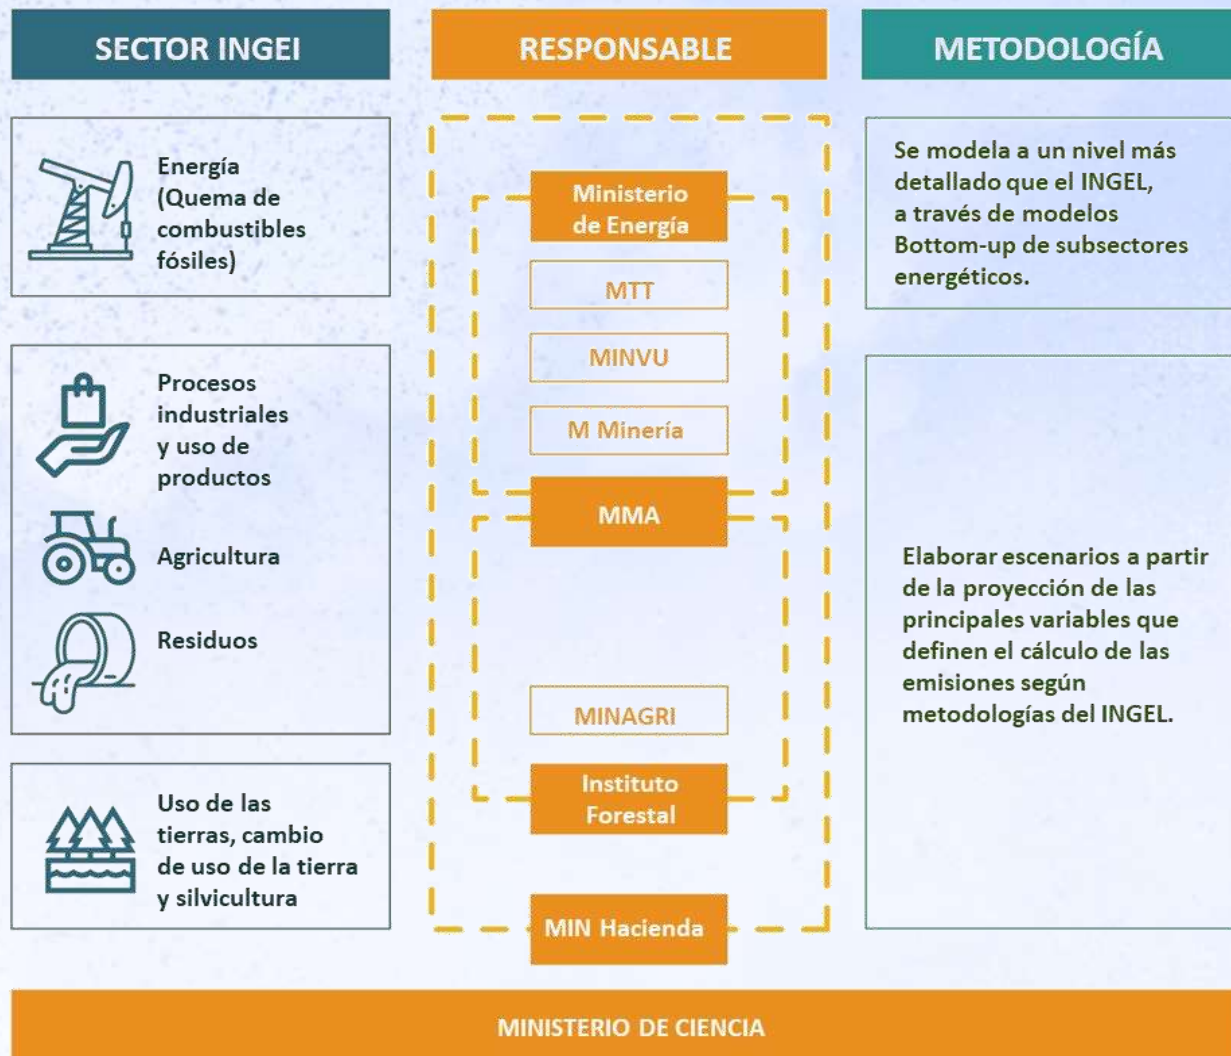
SECTOR INGEI

RESPONSABLE

METODOLOGÍA

Energía (Quema de combustibles fósiles)

Procesos industriales y uso de productos

Agricultura

Residuos

Uso de las tierras, cambio de uso de la tierra y silvicultura

Ministerio de Energía

MTT

MINVU

M Minería

MMA

MINAGRI

Instituto Forestal

MIN Hacienda

Se modela a un nivel más detallado que el INGEL, a través de modelos Bottom-up de subsectores energéticos.

Elaborar escenarios a partir de la proyección de las principales variables que definen el cálculo de las emisiones según metodologías del INGEL.

MINISTERIO DE CIENCIA